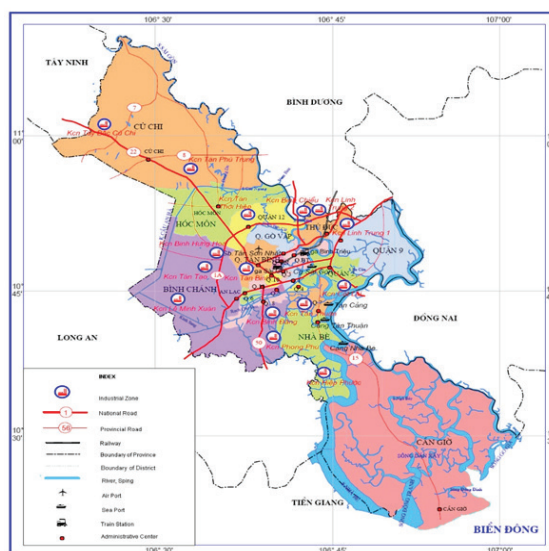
106° 30'
106° 45'
107°00'
TÂY NINH
BÌNH DƯƠNG
11° 00'
CỦ CHI
7
Kcn Tây Bắc Củ Chi
22
CỦ CHI
8
Kcn Tân Phú Trung
HÓC MÔN
HÓC MÔN
QUẬN 12
Kcn Tân Thới Hiệp
Kcn Bình Chiểu
Kcn Linh
THỦ ĐỨC
Kcn Linh Trung 1
QUẬN 9
Kcn Bình Hiệp Hòa
Q. GÒ VẤP
Q. TÂN BÌNH
Kcn Tân Tạo
Kcn Tân Bình
BÌNH CHÁNH
1A
10° 45'
Kcn Lê Minh Xuân
LONG AN
ĐỒNG NAI
50
NHÀ BÈ
Tân Thuận
Kcn Phong Phú
15
Kcn Hiệp Phước
BEEX
Industrial Zone
1 National Road
56 Provincial Road
Railway
Boundary of Province
Boundary of District
River, Spring
Air Port
Sea Port
Train Station
Administrative Center
10° 30'
CẦN GIỜ
TIỀN GIANG
CẦN GIỜ
BIỂN ĐÔNG
106° 30'
106° 45'
107°00'